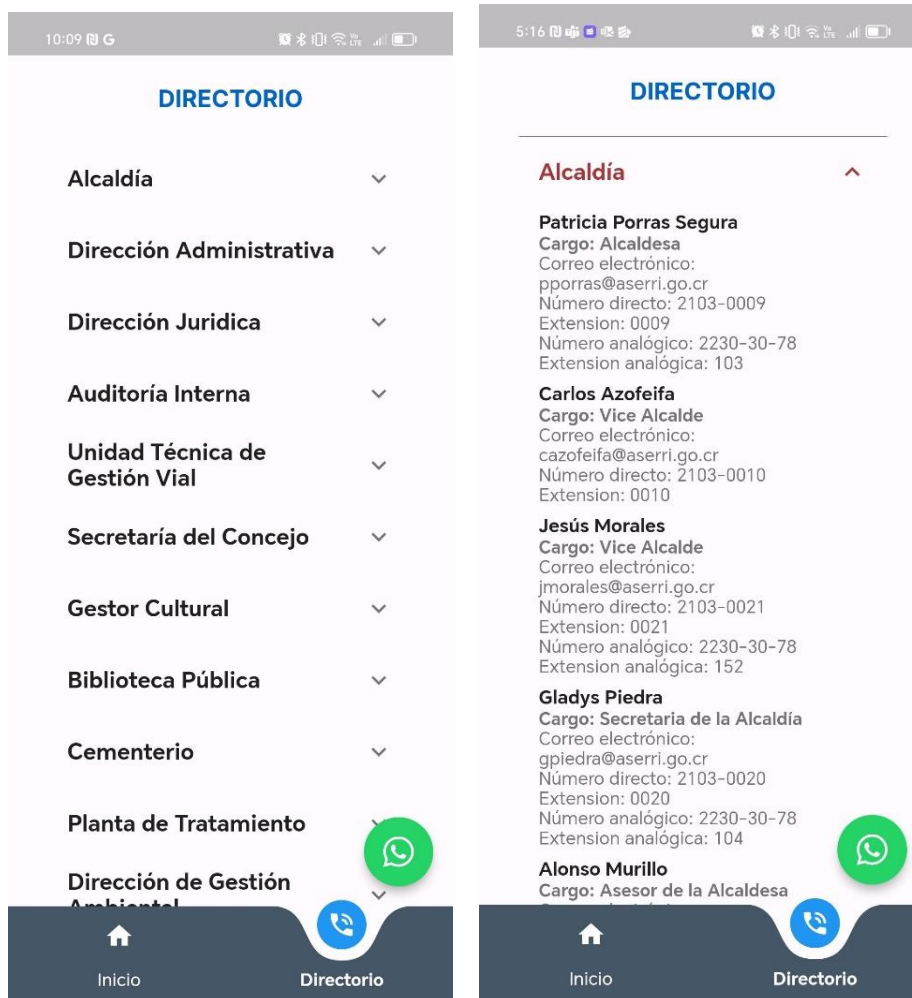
10:09

DIRECTORIO

Alcaldía

Dirección Administrativa

Dirección Juridica

Auditoría Interna

Unidad Técnica de Gestión Vial

Secretaría del Concejo

Gestor Cultural

Biblioteca Pública

Cementerio

Planta de Tratamiento

Dirección de Gestión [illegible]

Inicio

Directorio

5:16

DIRECTORIO

Alcaldía

Patricia Porras Segura
Cargo: Alcaldesa
Correo electrónico:
pporras@aserri.go.cr
Número directo: 2103-0009
Extension: 0009
Número analógico: 2230-30-78
Extension analógica: 103

Carlos Azofeifa
Cargo: Vice Alcalde
Correo electrónico:
cazofeifa@aserri.go.cr
Número directo: 2103-0010
Extension: 0010

Jesús Morales
Cargo: Vice Alcalde
Correo electrónico:
jmorales@aserri.go.cr
Número directo: 2103-0021
Extension: 0021
Número analógico: 2230-30-78
Extension analógica: 152

Gladys Piedra
Cargo: Secretaria de la Alcaldía
Correo electrónico:
gpiedra@aserri.go.cr
Número directo: 2103-0020
Extension: 0020
Número analógico: 2230-30-78
Extension analógica: 104

Alonso Murillo
Cargo: Asesor de la Alcaldesa
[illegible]

Inicio

Directorio